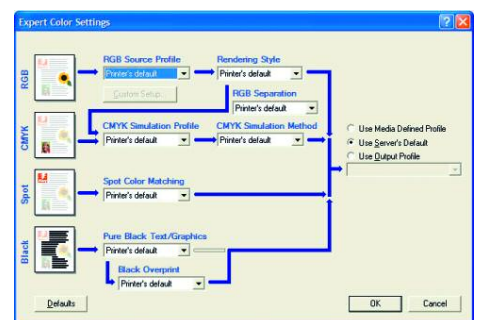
Expert Color Settings

RGB

RGB Source Profile
Printer's default

Rendering Style
Printer's default

Custom Setup...

RGB Separation
Printer's default

CMYK

CMYK Simulation Profile
Printer's default

CMYK Simulation Method
Printer's default

Use Media Defined Profile
Use Server's Default
Use Output Profile

Spot

Spot Color Matching
Printer's default

Black

Pure Black Text/Graphics
Printer's default

Black Overprint
Printer's default

Defaults

OK

Cancel